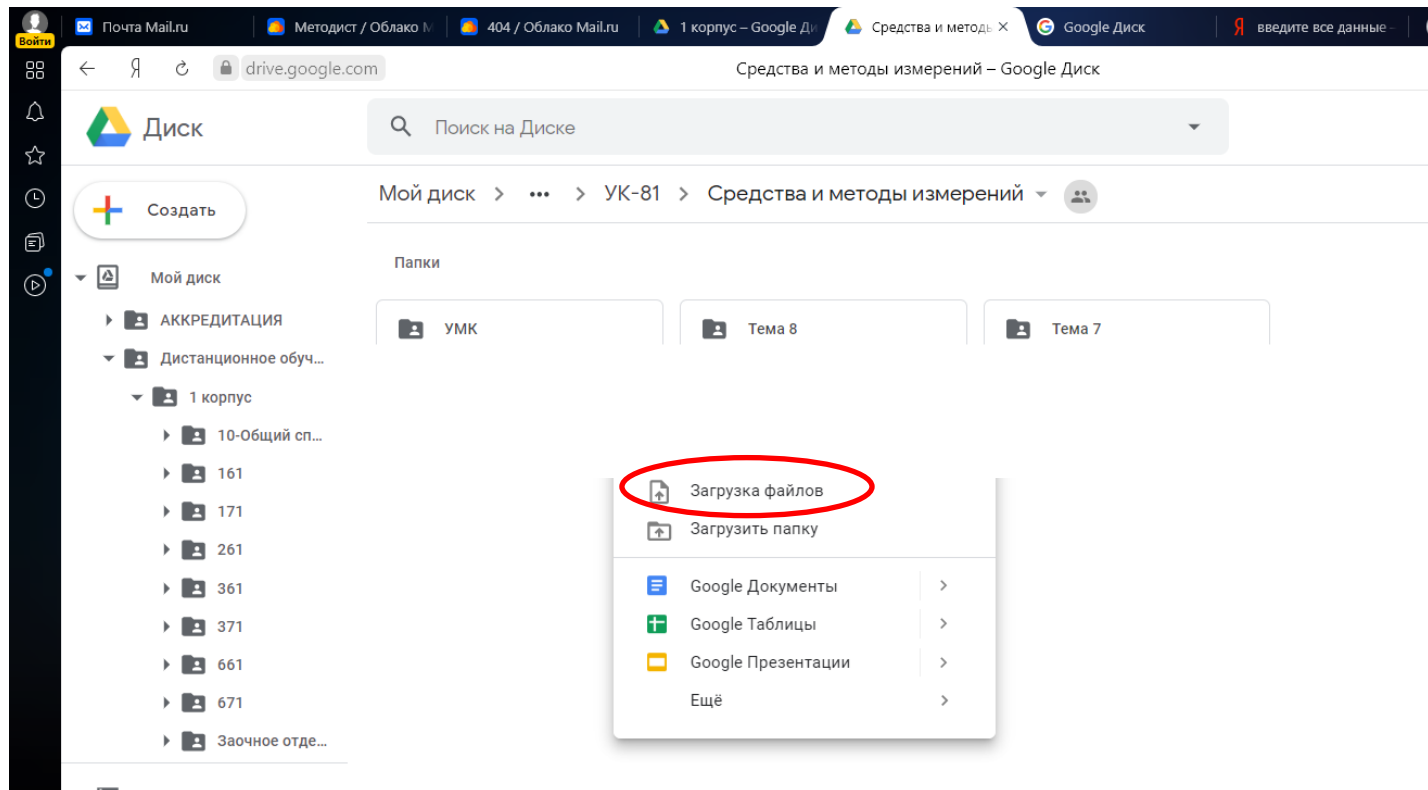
Войти

Почта Mail.ru | Методист / Облако М | 404 / Облако Mail.ru | 1 корпус – Google Ди | Средства и методы × | Google Диск | введите все данные -

drive.google.com   Средства и методы измерений – Google Диск

Диск

Поиск на Диске

Создать

Мой диск > ••• > УК-81 > Средства и методы измерений

Мой диск
АККРЕДИТАЦИЯ
Дистанционное обуч...
1 корпус
10-Общий сп...
161
171
261
361
371
661
671
Заочное отде...

Папки

УМК
Тема 8
Тема 7

Загрузка файлов
Загрузить папку
Google Документы
Google Таблицы
Google Презентации
Ещё